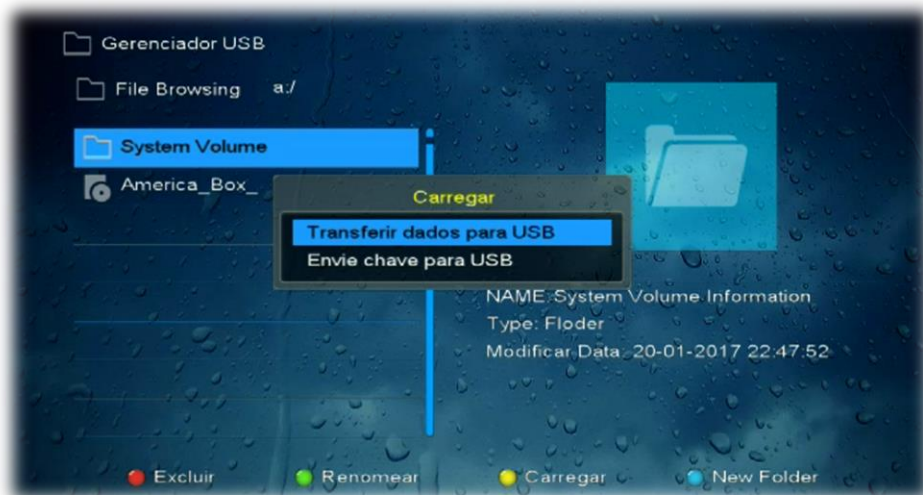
Gerenciador USB

File Browsing a:/

System Volume

America_Box_

Carregar

Transferir dados para USB

Envie chave para USB

NAME:System Volume Information

Type: Floder

Modificar Data 20-01-2017 22:47:52

Excluir Renomear Carregar New Folder